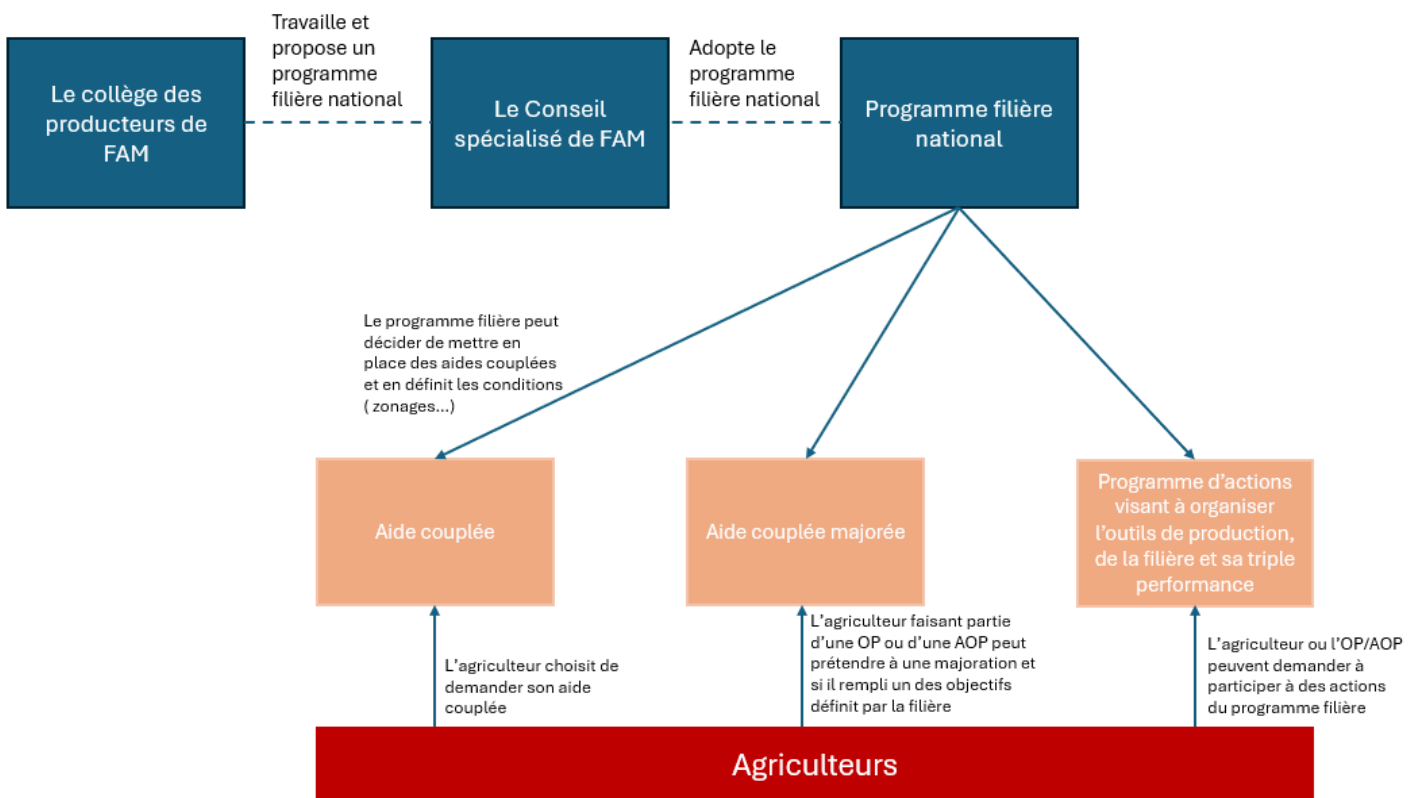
Le collège des producteurs de FAM

Travaille et propose un programme filière national

Le Conseil spécialisé de FAM

Adopte le programme filière national

Programme filière national

Le programme filière peut décider de mettre en place des aides couplées et en définit les conditions ( zonages…)

Aide couplée

Aide couplée majorée

Programme d'actions visant à organiser l'outils de production, de la filière et sa triple performance

L'agriculteur choisit de demander son aide couplée

L'agriculteur faisant partie d'une OP ou d'une AOP peut prétendre à une majoration et si il rempli un des objectifs définit par la filière

L'agriculteur ou l'OP/AOP peuvent demander à participer à des actions du programme filière

Agriculteurs